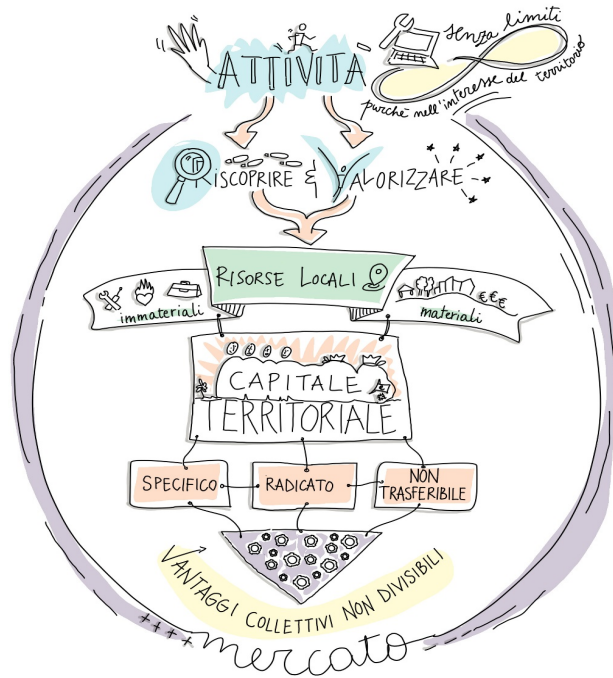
ATTIVITÀ

senza limiti

purchè nell'interesse del territorio

RISCOPRIRE & VALORIZZARE

RISORSE LOCALI

immateriali

materiali

€€€

CAPITALE TERRITORIALE

SPECIFICO

RADICATO

NON TRASFERIBILE

VANTAGGI COLLETTIVI NON DIVISIBILI

mercato